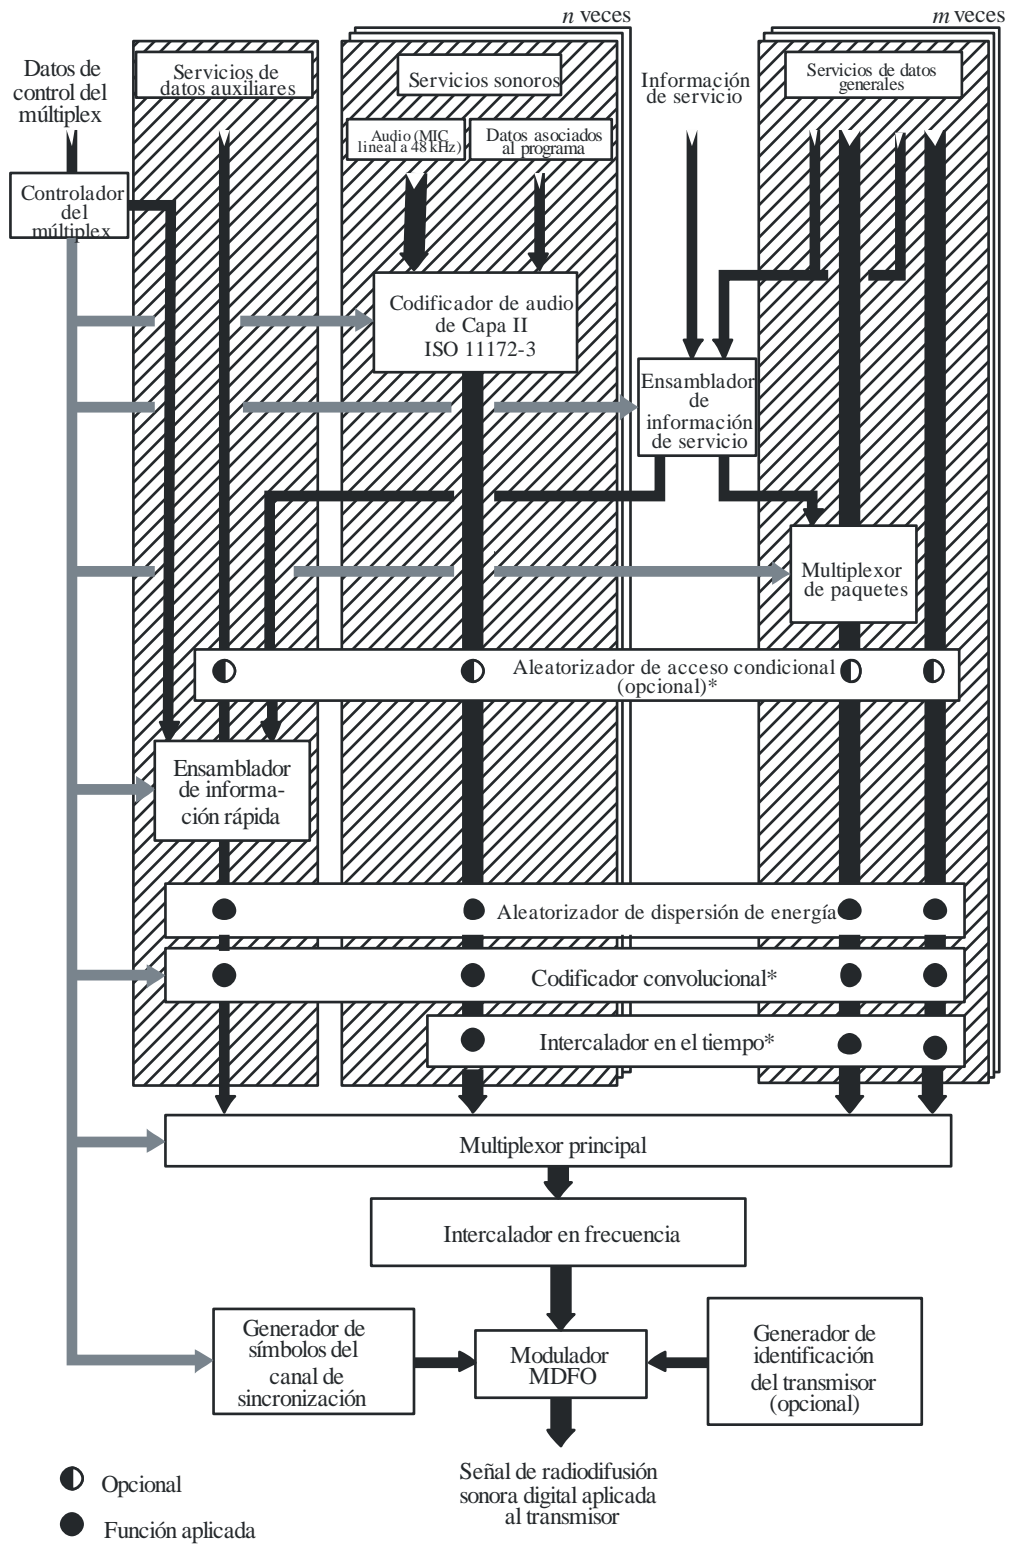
$n$ veces

$m$ veces

Datos de control del múltiplex

Servicios de datos auxiliares

Servicios sonoros

Información de servicio

Servicios de datos generales

Audio (MIC lineal a 48 kHz)

Datos asociados al programa

Controlador del múltiplex

Codificador de audio de Capa II ISO 11172-3

Ensamblador de información de servicio

Multiplexor de paquetes

Aleatorizador de acceso condicional (opcional)*

Ensamblador de información rápida

Aleatorizador de dispersión de energía

Codificador convolucional*

Intercalador en el tiempo*

Multiplexor principal

Intercalador en frecuencia

Generador de símbolos del canal de sincronización

Modulador MDFO

Generador de identificación del transmisor (opcional)

Señal de radiodifusión sonora digital aplicada al transmisor

Opcional

Función aplicada